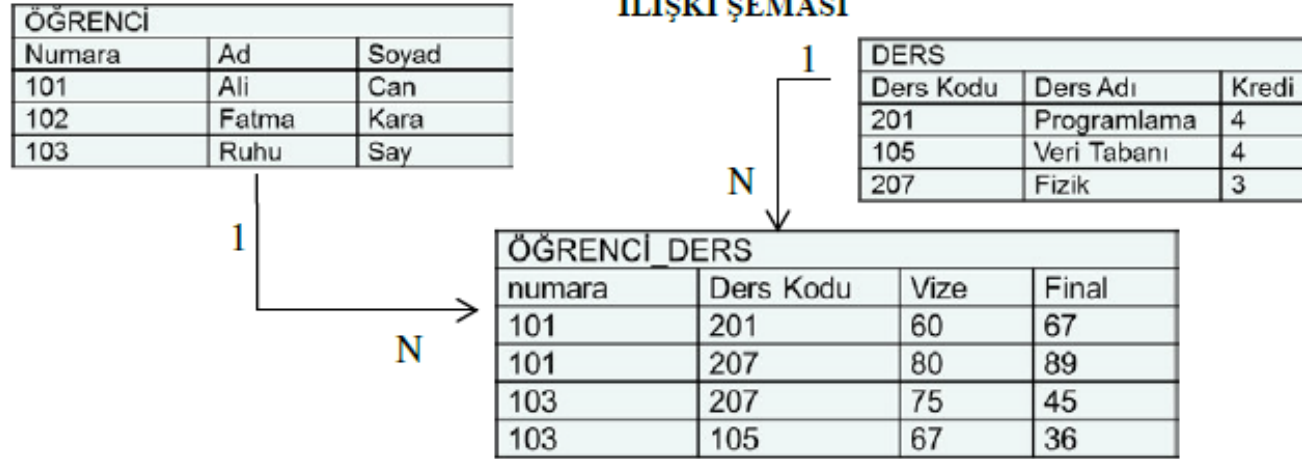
İLİŞKİ ŞEMASI

| ÖĞRENCİ | | |
|---|---|---|
| Numara | Ad | Soyad |
| 101 | Ali | Can |
| 102 | Fatma | Kara |
| 103 | Ruhu | Say |

1

| DERS | | |
|---|---|---|
| Ders Kodu | Ders Adı | Kredi |
| 201 | Programlama | 4 |
| 105 | Veri Tabanı | 4 |
| 207 | Fizik | 3 |

N

1

N

| ÖĞRENCİ_DERS | | | |
|---|---|---|---|
| numara | Ders Kodu | Vize | Final |
| 101 | 201 | 60 | 67 |
| 101 | 207 | 80 | 89 |
| 103 | 207 | 75 | 45 |
| 103 | 105 | 67 | 36 |